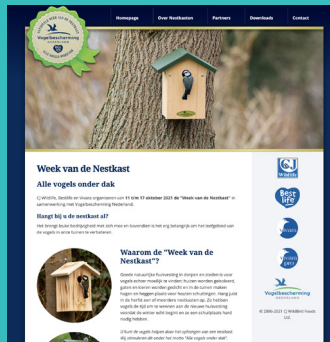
Homepage
Over Nestkasten
Partners
Downloads
Contact

Week van de Nestkast

Vogelbescherming

Week van de Nestkast

Alle vogels onder dak

CJ Wildlife, Skiddle en Vivara organiseren van 11 t/m 17 oktober 2021 de "Week van de Nestkast" in samenwerking met Vogelbescherming Nederland.

Hangt bij u de nestkast al?

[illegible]

Waarom de "Week van de Nestkast"?

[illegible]

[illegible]

CJ Wildlife

Best life

Vivara

Vivara pro

Vogelbescherming Nederland

© 2006-2021 CJ Wildbird Foods Ltd.